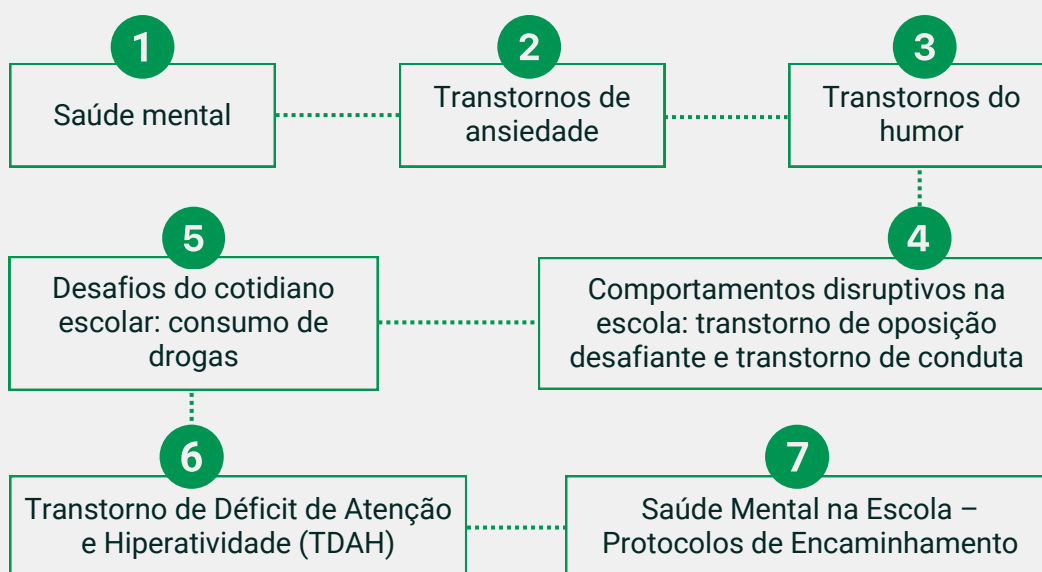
1
Saúde mental

2
Transtornos de ansiedade

3
Transtornos do humor

4
Comportamentos disruptivos na escola: transtorno de oposição desafiante e transtorno de conduta

5
Desafios do cotidiano escolar: consumo de drogas

6
Transtorno de Déficit de Atenção e Hiperatividade (TDAH)

7
Saúde Mental na Escola – Protocolos de Encaminhamento